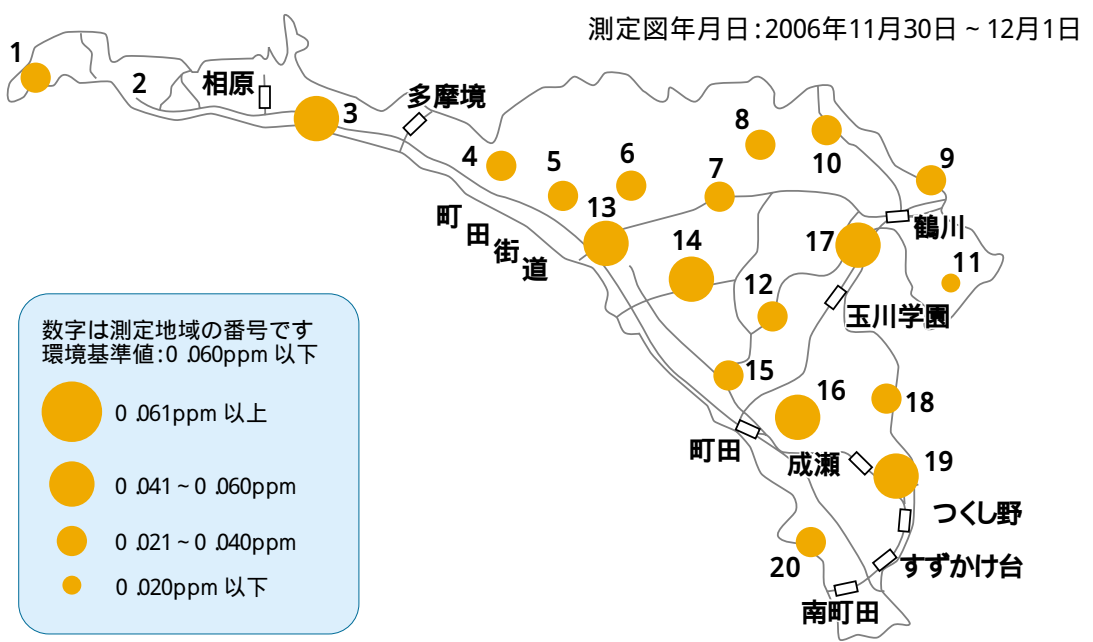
測定図年月日:2006年11月30日 ~ 12月1日

1
2
相原
3
多摩境
4
5
6
7
8
10
9
町田街道
13
14
17
鶴川
11
12
玉川学園
15
16
18
19
町田
成瀬
つくし野
20
すずかけ台
南町田

数字は測定地域の番号です
環境基準値:0 .060ppm 以下
0 .061ppm 以上
0 .041 ~ 0 .060ppm
0 .021 ~ 0 .040ppm
0 .020ppm 以下